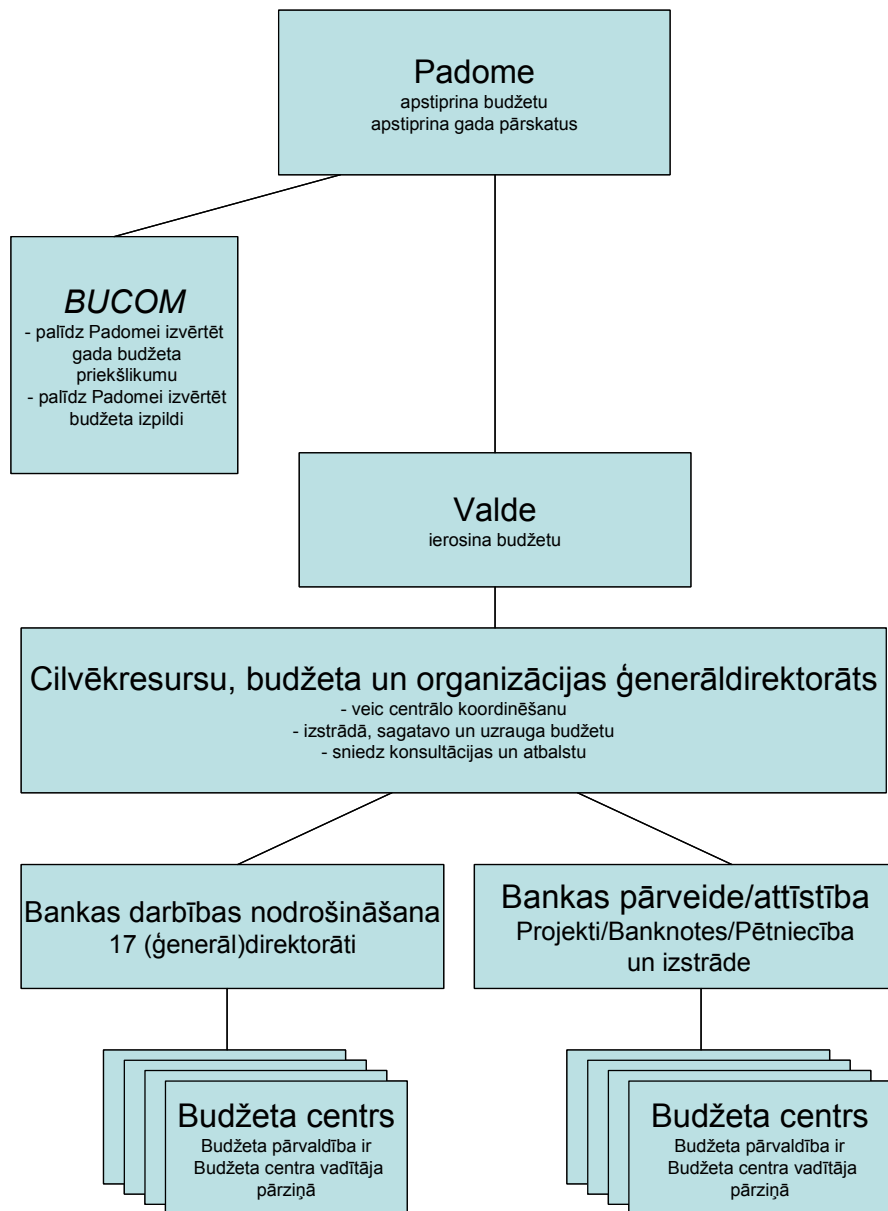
Padome
apstiprina budžetu
apstiprina gada pārskatus

BUCOM
- palīdz Padomei izvērtēt gada budžeta priekšlikumu
- palīdz Padomei izvērtēt budžeta izpildi

Valde
ierosina budžetu

Cilvēkresursu, budžeta un organizācijas ģenerāldirektorāts
- veic centrālo koordinēšanu
- izstrādā, sagatavo un uzrauga budžetu
- sniedz konsultācijas un atbalstu

Bankas darbības nodrošināšana
17 (ģenerāl)direktorāti

Bankas pārveide/attīstība
Projekti/Banknotes/Pētniecība un izstrāde

Budžeta centrs
Budžeta pārvaldība ir Budžeta centra vadītāja pārziņā

Budžeta centrs
Budžeta pārvaldība ir Budžeta centra vadītāja pārziņā